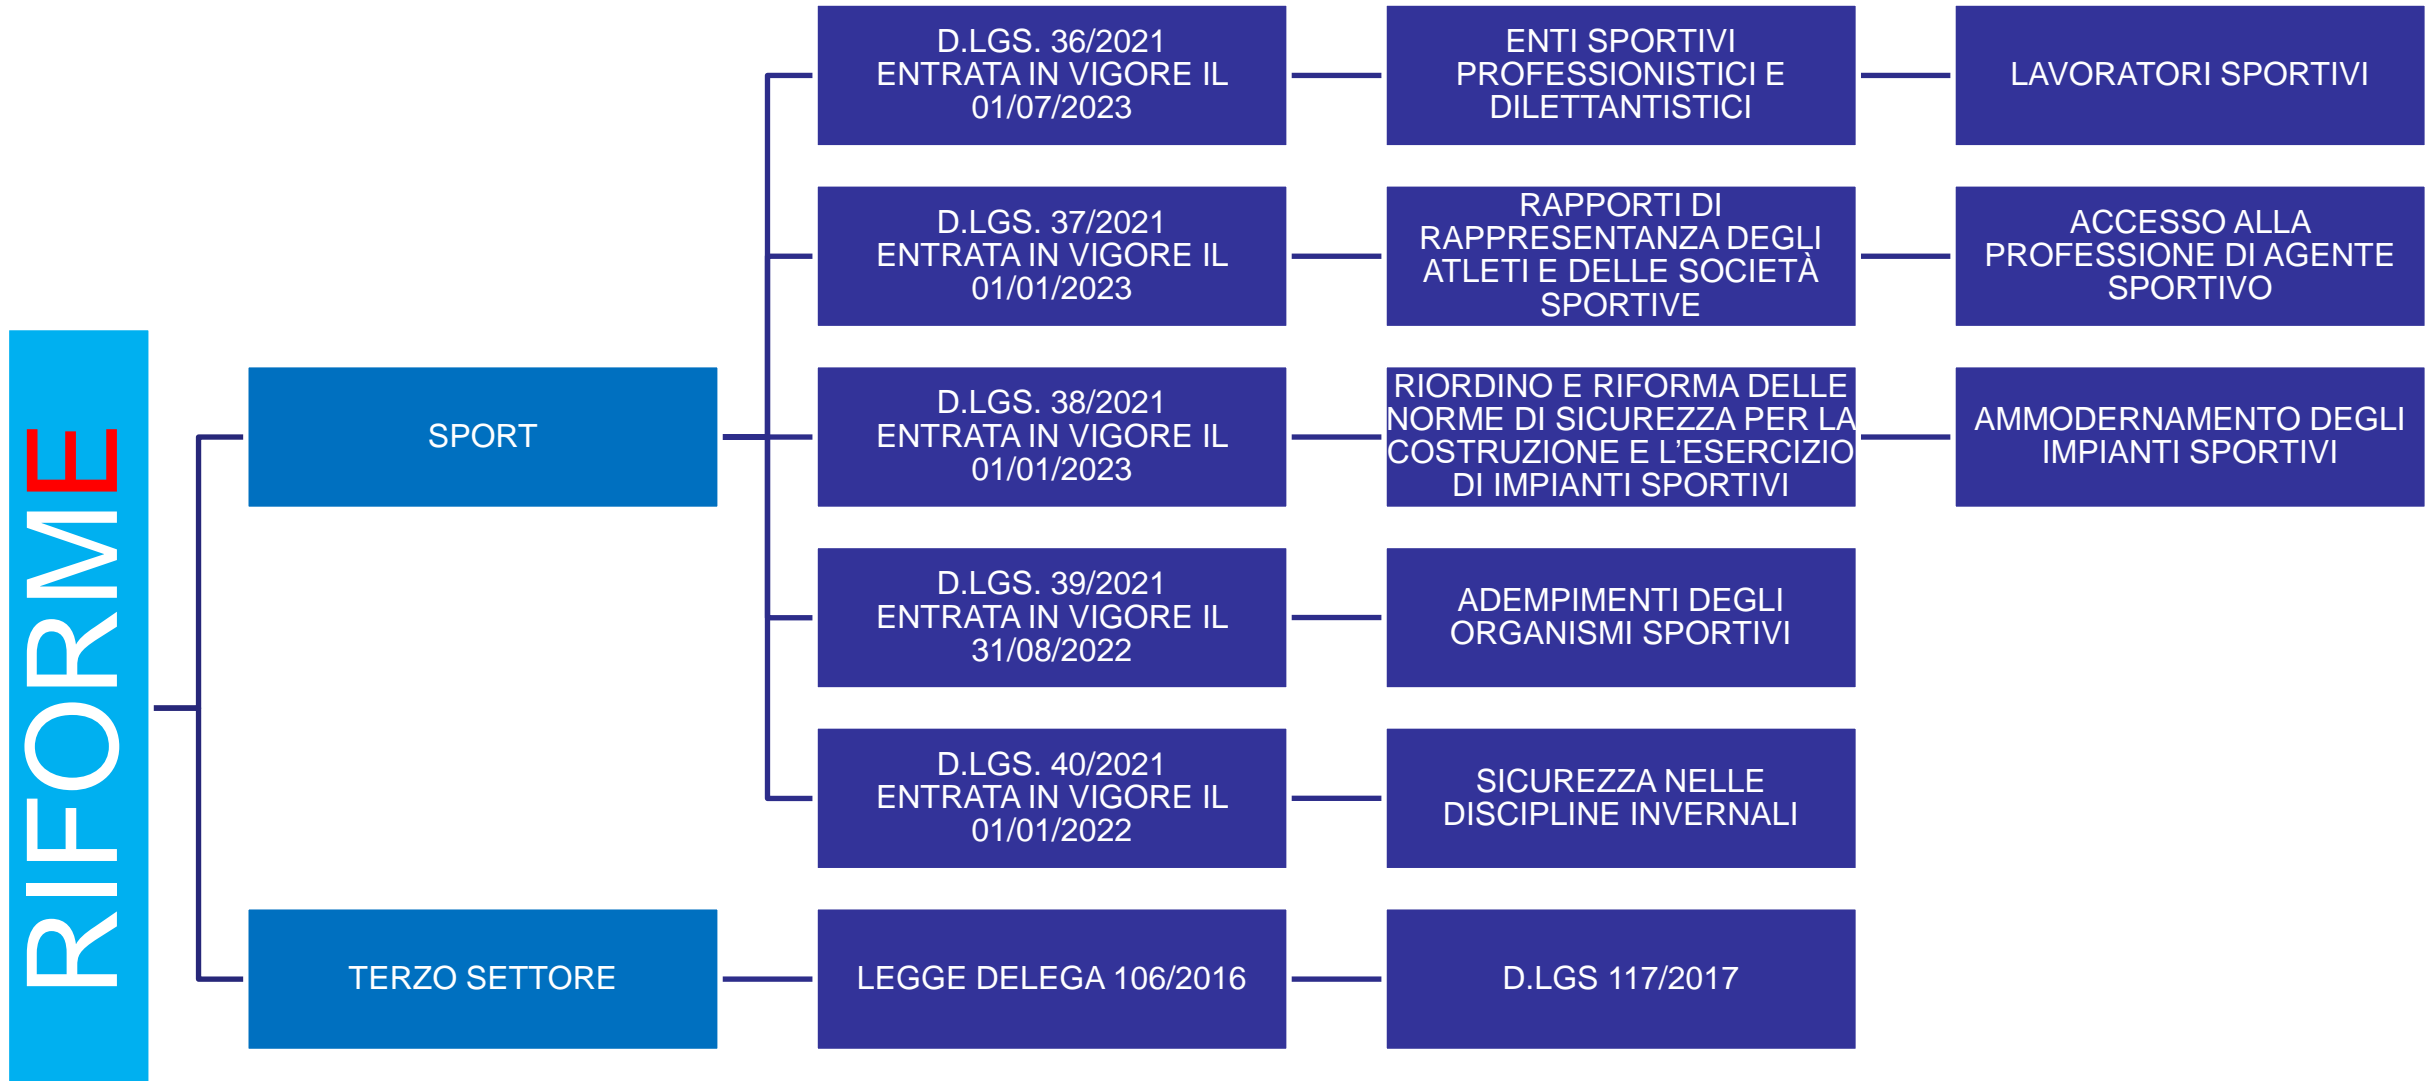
RIFORME

SPORT

D.LGS. 36/2021 ENTRATA IN VIGORE IL 01/07/2023

ENTI SPORTIVI PROFESSIONISTICI E DILETTANTISTICI

LAVORATORI SPORTIVI

D.LGS. 37/2021 ENTRATA IN VIGORE IL 01/01/2023

RAPPORTI DI RAPPRESENTANZA DEGLI ATLETI E DELLE SOCIETÀ SPORTIVE

ACCESSO ALLA PROFESSIONE DI AGENTE SPORTIVO

D.LGS. 38/2021 ENTRATA IN VIGORE IL 01/01/2023

RIORDINO E RIFORMA DELLE NORME DI SICUREZZA PER LA COSTRUZIONE E L'ESERCIZIO DI IMPIANTI SPORTIVI

AMMODERNAMENTO DEGLI IMPIANTI SPORTIVI

D.LGS. 39/2021 ENTRATA IN VIGORE IL 31/08/2022

ADEMPIMENTI DEGLI ORGANISMI SPORTIVI

D.LGS. 40/2021 ENTRATA IN VIGORE IL 01/01/2022

SICUREZZA NELLE DISCIPLINE INVERNALI

TERZO SETTORE

LEGGE DELEGA 106/2016

D.LGS 117/2017